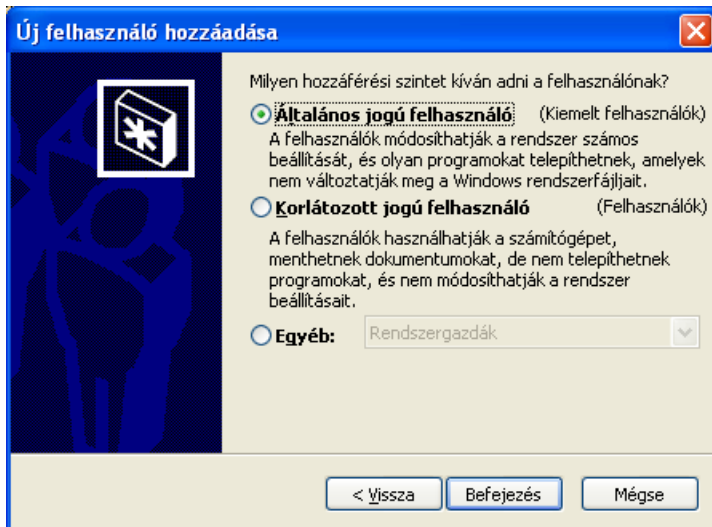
Új felhasználó hozzáadása

Milyen hozzáférési szintet kíván adni a felhasználónak?

Általános jogú felhasználó (Kiemelt felhasználók)
A felhasználók módosíthatják a rendszer számos beállítását, és olyan programokat telepíthetnek, amelyek nem változtatják meg a Windows rendszerfájljait.

Korlátozott jogú felhasználó (Felhasználók)
A felhasználók használhatják a számítógépet, menthetnek dokumentumokat, de nem telepíthetnek programokat, és nem módosíthatják a rendszer beállításait.

Egyéb: Rendszergazdák

< Vissza Befejezés Mégse